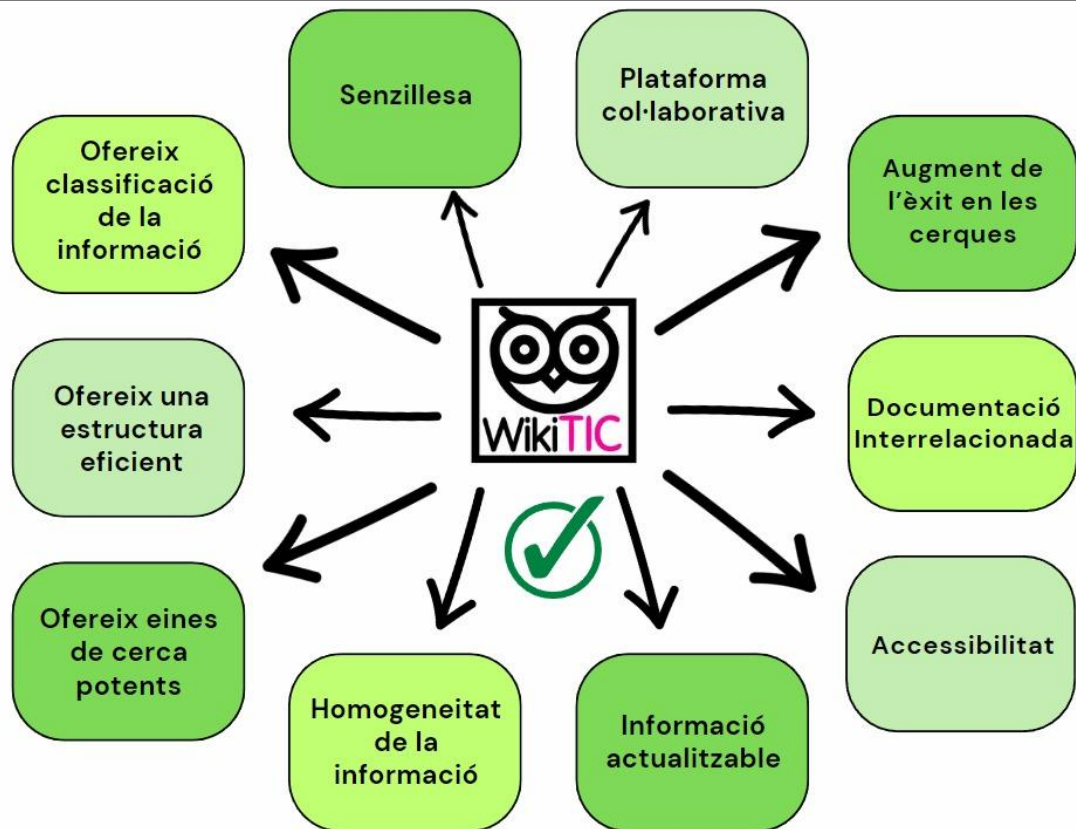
Senzillesa

Plataforma col·laborativa

Ofereix classificació de la informació

Augment de l'èxit en les cerques

Ofereix una estructura eficient

WikiTIC

Documentació Interrelacionada

Ofereix eines de cerca potents

Accessibilitat

Homogeneitat de la informació

Informació actualitzable